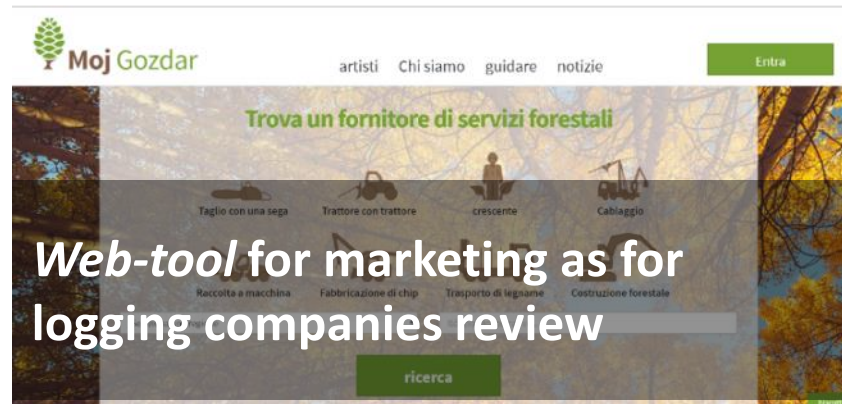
Moj Gozdar

artisti Chi siamo guidare notizie

Entra

Trova un fornitore di servizi forestali

Taglio con una sega Trattore con trattore crescente Cablaggio

*Web-tool* for marketing as for logging companies review

Raccolta a macchina Fabbricazione di chip Trasporto di legname Costruzione forestale

ricerca